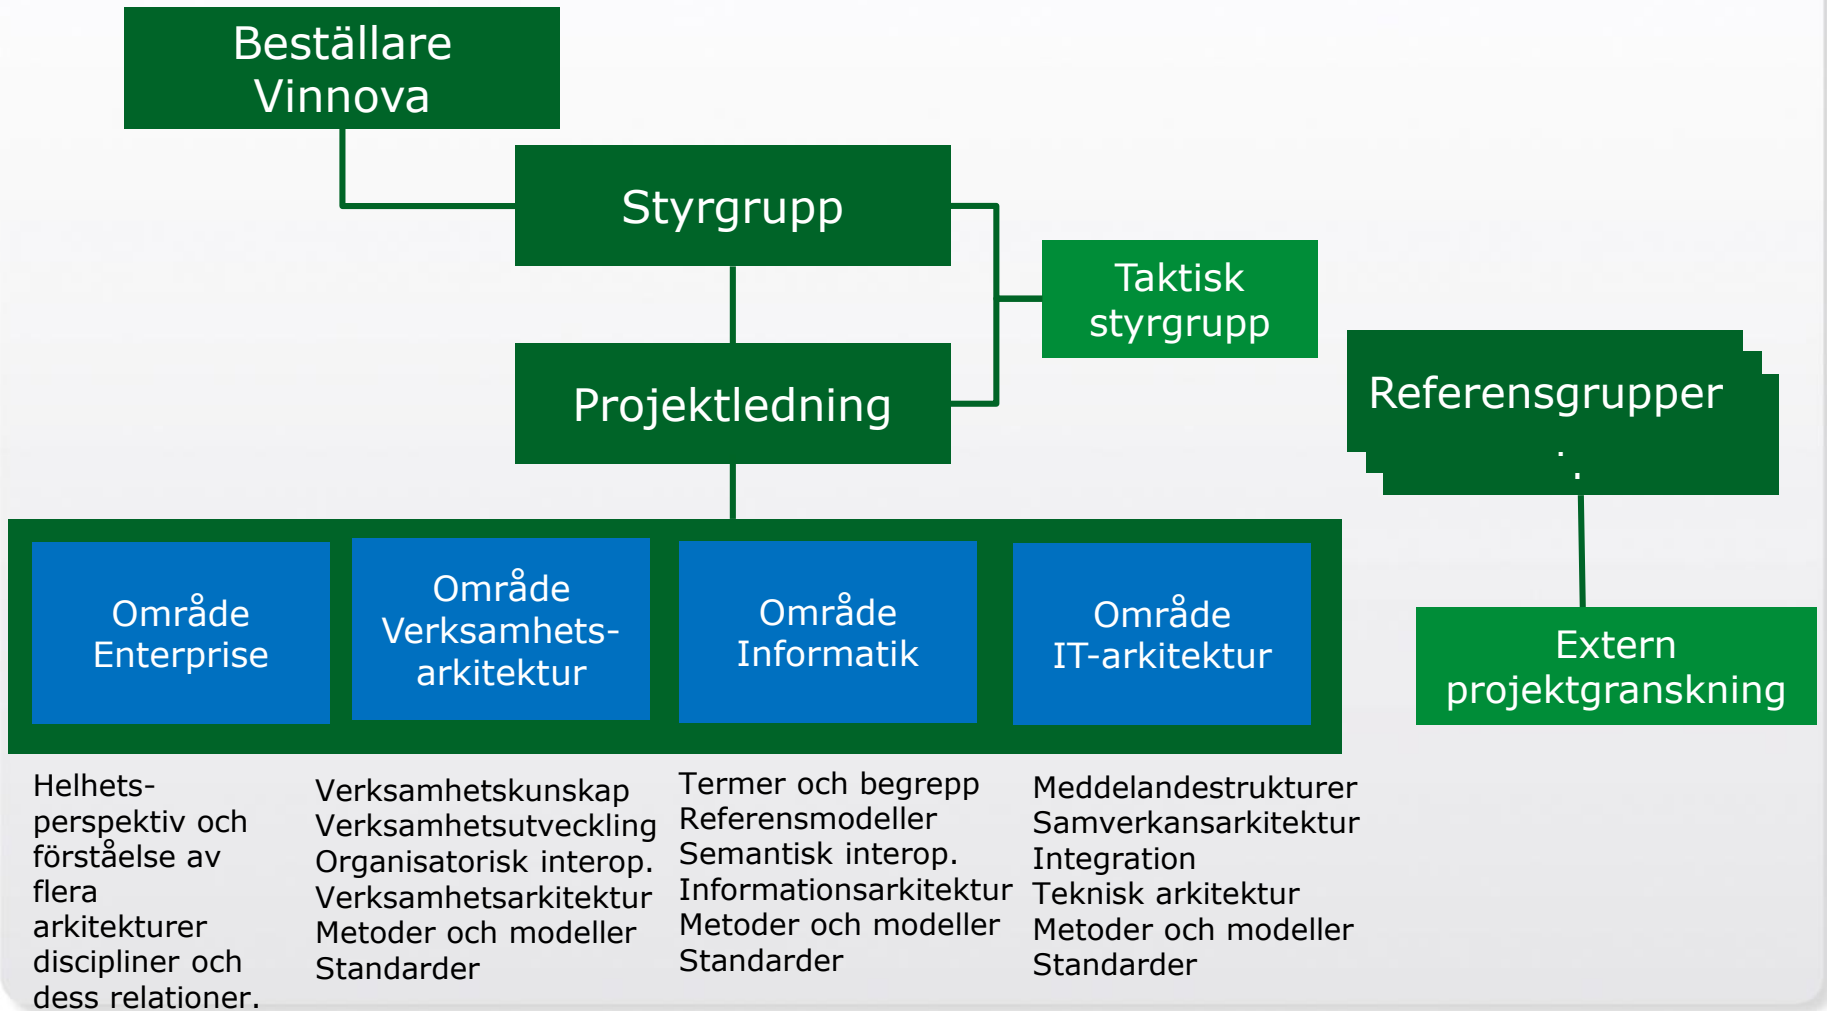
Beställare Vinnova

Styrgrupp

Taktisk styrgrupp

Projektledning

Referensgrupper

Extern projektgranskning

Område Enterprise

Område Verksamhetsarkitektur

Område Informatik

Område IT-arkitektur

Helhetsperspektiv och förståelse av flera arkitekturer discipliner och dess relationer.

Verksamhetskunskap
Verksamhetsutveckling
Organisatorisk interop.
Verksamhetsarkitektur
Metoder och modeller
Standarder

Termer och begrepp
Referensmodeller
Semantisk interop.
Informationsarkitektur
Metoder och modeller
Standarder

Meddelandestrukturer
Samverkansarkitektur
Integration
Teknisk arkitektur
Metoder och modeller
Standarder